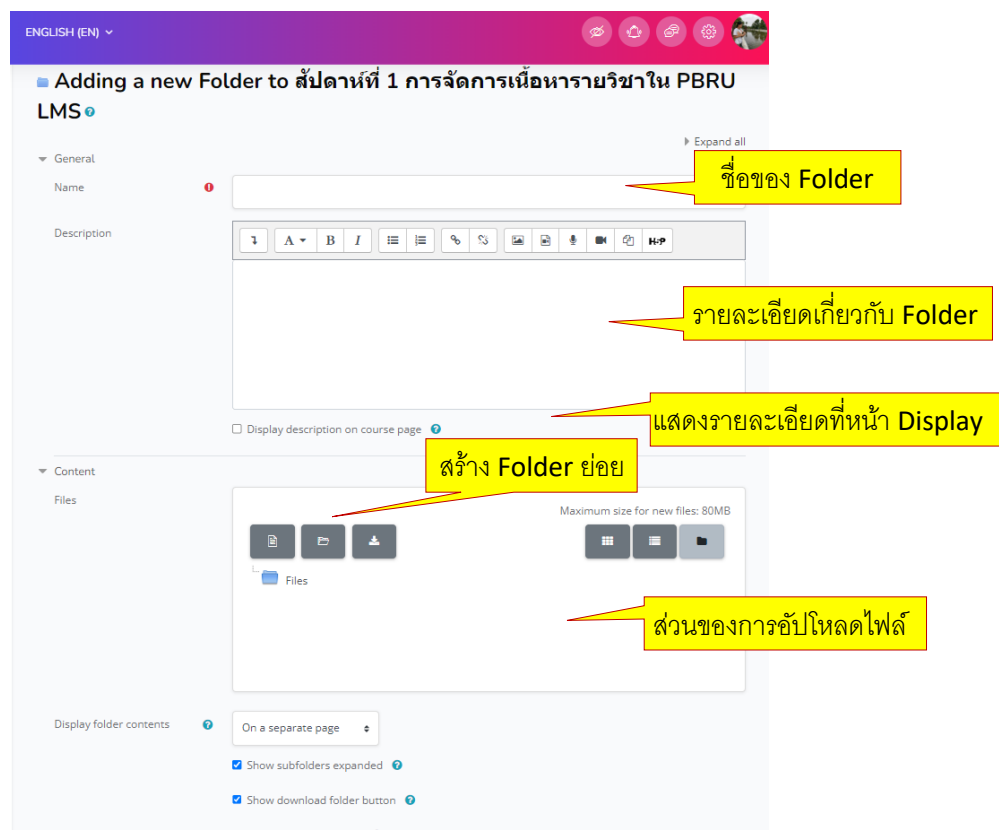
ENGLISH (EN)

Adding a new Folder to สัปดาห์ที่ 1 การจัดการเนื้อหารายวิชาใน PBRU LMS

Expand all

General

Name

ชื่อของ Folder

Description

A B I H-P

รายละเอียดเกี่ยวกับ Folder

Display description on course page

แสดงรายละเอียดที่หน้า Display

Content

สร้าง Folder ย่อย

Files

Maximum size for new files: 80MB

Files

ส่วนของการอัปโหลดไฟล์

Display folder contents

On a separate page

Show subfolders expanded

Show download folder button